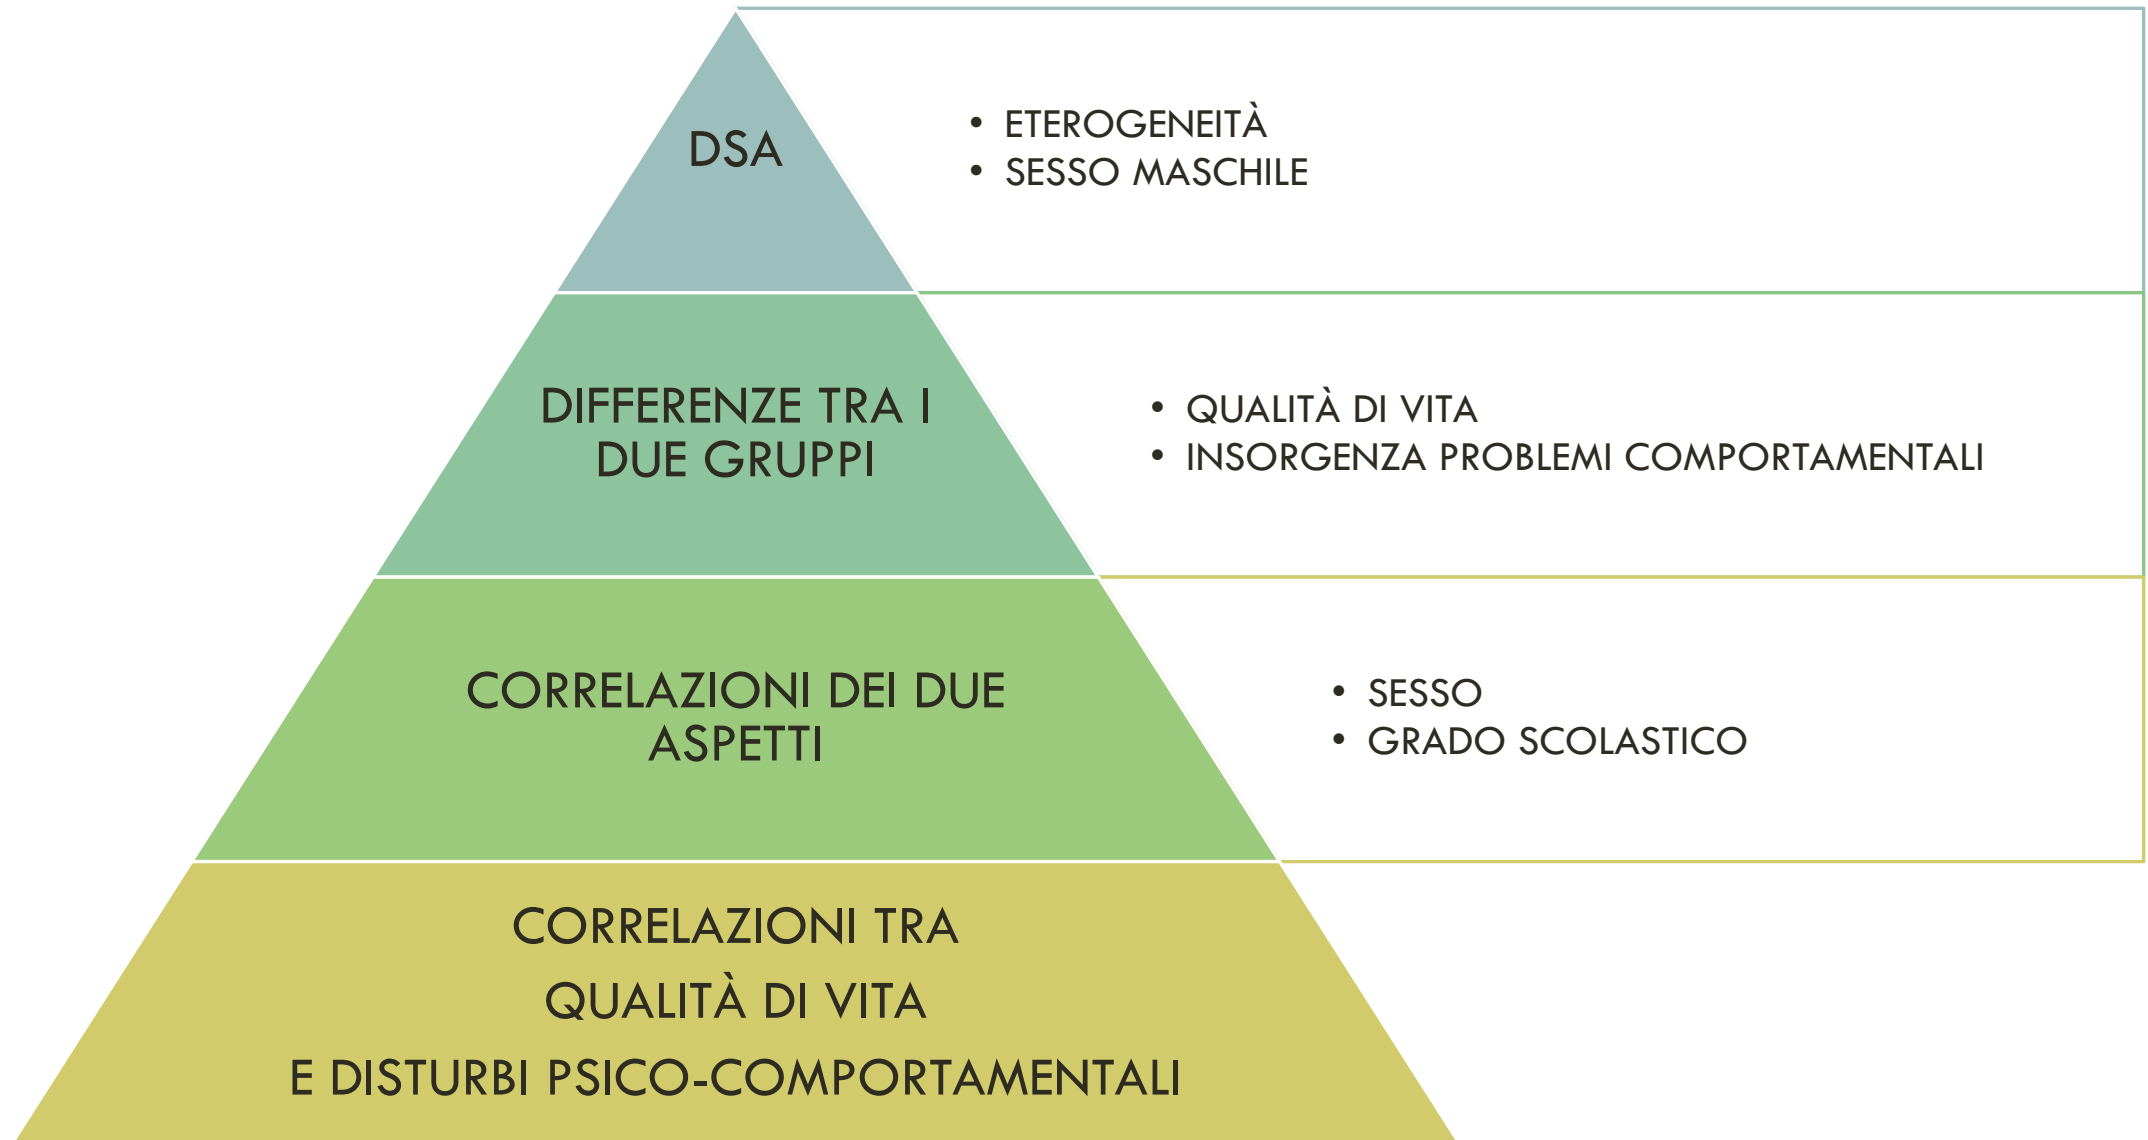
DSA

- ETEROGENEITÀ
- SESSO MASCHILE

DIFFERENZE TRA I DUE GRUPPI

- QUALITÀ DI VITA
- INSORGENZA PROBLEMI COMPORTAMENTALI

CORRELAZIONI DEI DUE ASPETTI

- SESSO
- GRADO SCOLASTICO

CORRELAZIONI TRA
QUALITÀ DI VITA
E DISTURBI PSICO-COMPORTAMENTALI